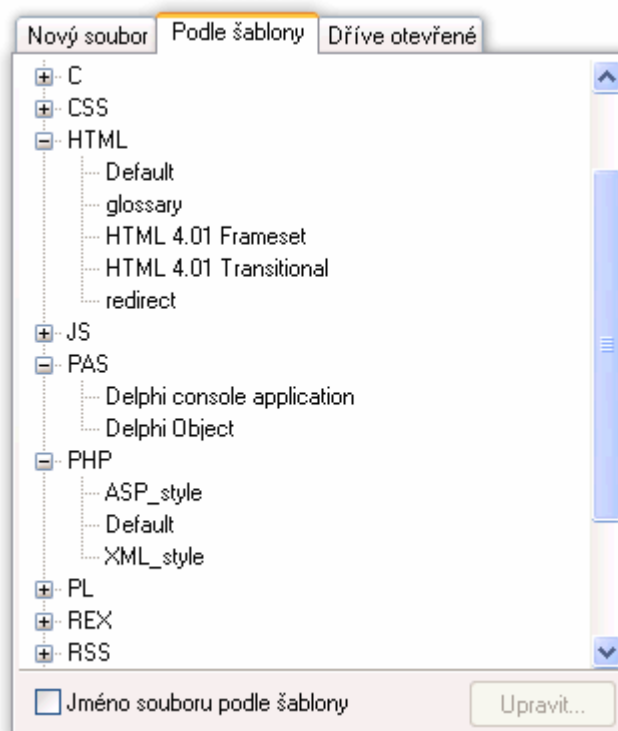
Nový soubor | Podle šablony | Dříve otevřené

C
CSS
HTML
Default
glossary
HTML 4.01 Frameset
HTML 4.01 Transitional
redirect
JS
PAS
Delphi console application
Delphi Object
PHP
ASP_style
Default
XML_style
PL
REX
RSS

Jméno souboru podle šablony

Upravit...